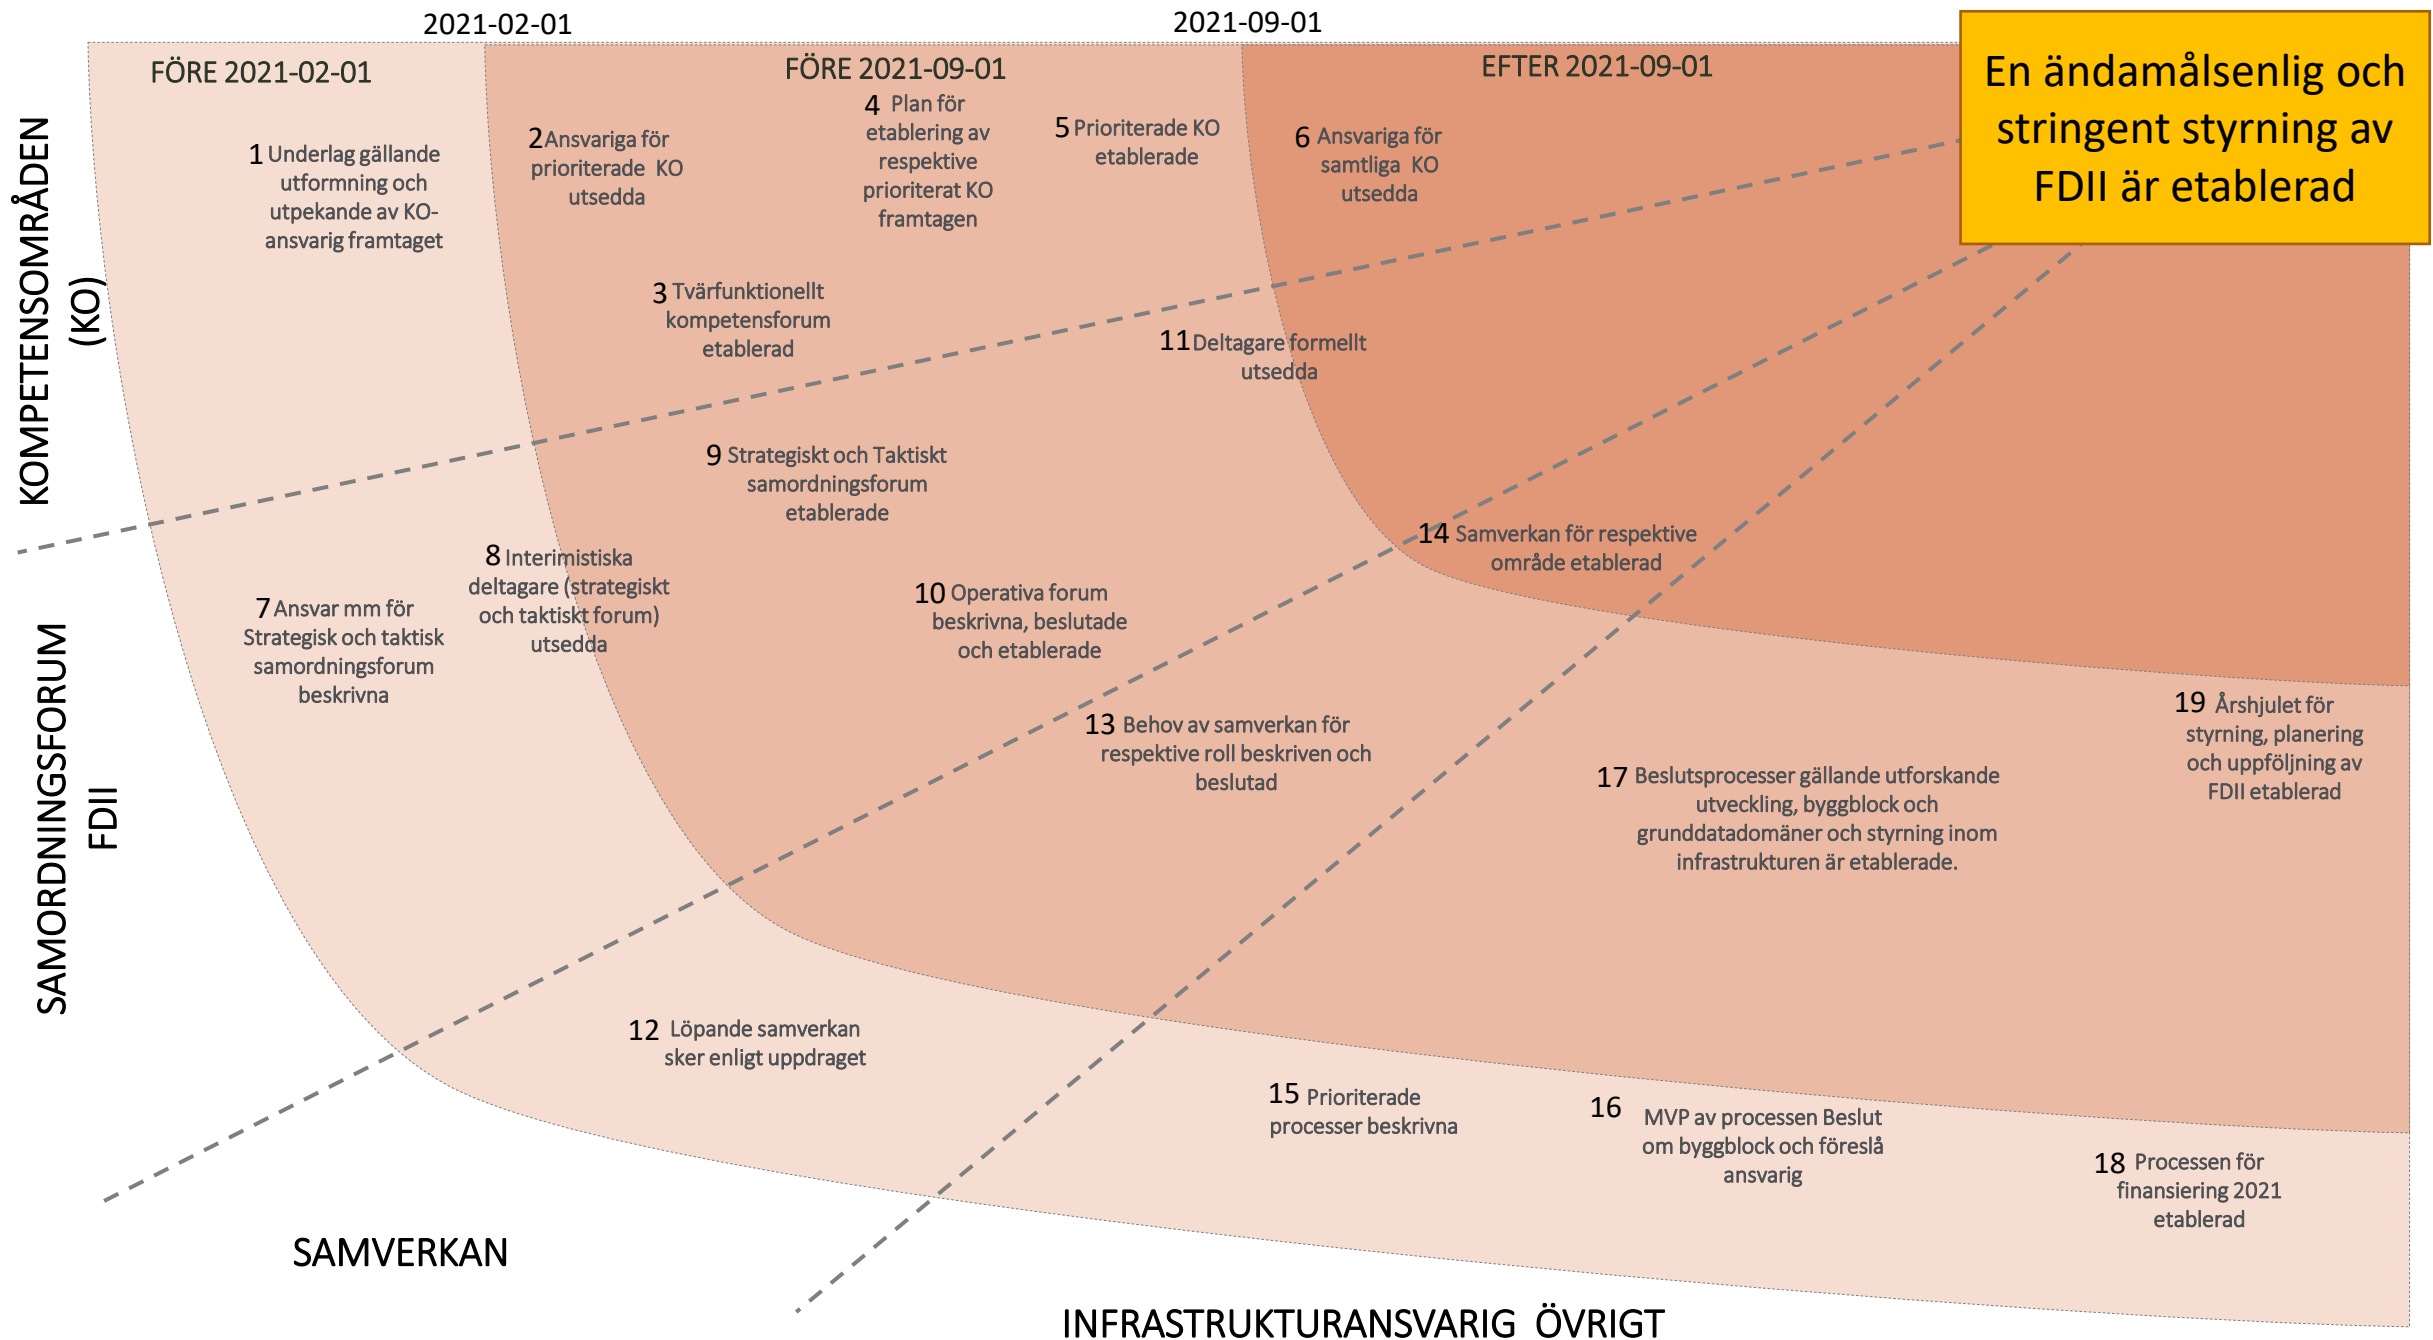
2021-02-01

2021-09-01

FÖRE 2021-02-01

FÖRE 2021-09-01

EFTER 2021-09-01

En ändamålsenlig och stringent styrning av FDII är etablerad

KOMPETENSOMRÅDEN (KO)

1 Underlag gällande utformning och utpekande av KO-ansvarig framtaget

2 Ansvariga för prioriterade KO utsedda

4 Plan för etablering av respektive prioriterat KO framtagen

5 Prioriterade KO etablerade

6 Ansvariga för samtliga KO utsedda

3 Tvärfunktionellt kompetensforum etablerad

11 Deltagare formellt utsedda

9 Strategiskt och Taktiskt samordningsforum etablerade

14 Samverkan för respektive område etablerad

SAMORDNINGSFORUM FDII

8 Interimistiska deltagare (strategiskt och taktiskt forum) utsedda

7 Ansvar mm för Strategisk och taktisk samordningsforum beskrivna

10 Operativa forum beskrivna, beslutade och etablerade

13 Behov av samverkan för respektive roll beskriven och beslutad

17 Beslutsprocesser gällande utforskande utveckling, byggblock och grunddatadomäner och styrning inom infrastrukturen är etablerade.

19 Årshjulet för styrning, planering och uppföljning av FDII etablerad

12 Löpande samverkan sker enligt uppdraget

15 Prioriterade processer beskrivna

16 MVP av processen Beslut om byggblock och föreslå ansvarig

18 Processen för finansiering 2021 etablerad

SAMVERKAN

INFRASTRUKTURANSVARIG ÖVRIGT